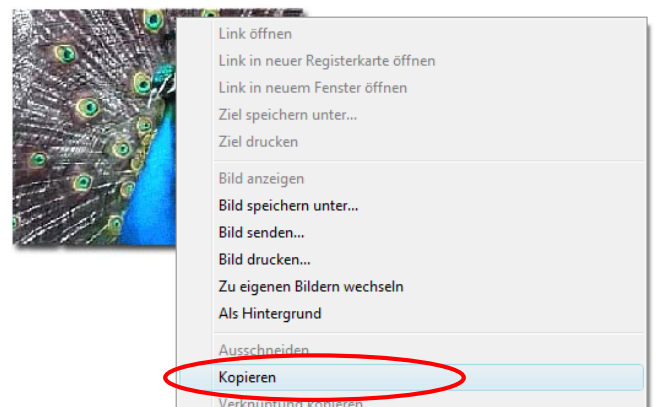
Link öffnen
Link in neuer Registerkarte öffnen
Link in neuem Fenster öffnen
Ziel speichern unter...
Ziel drucken

Bild anzeigen
Bild speichern unter...
Bild senden...
Bild drucken...
Zu eigenen Bildern wechseln
Als Hintergrund

Ausschneiden
Kopieren
Verknüpfung kopieren